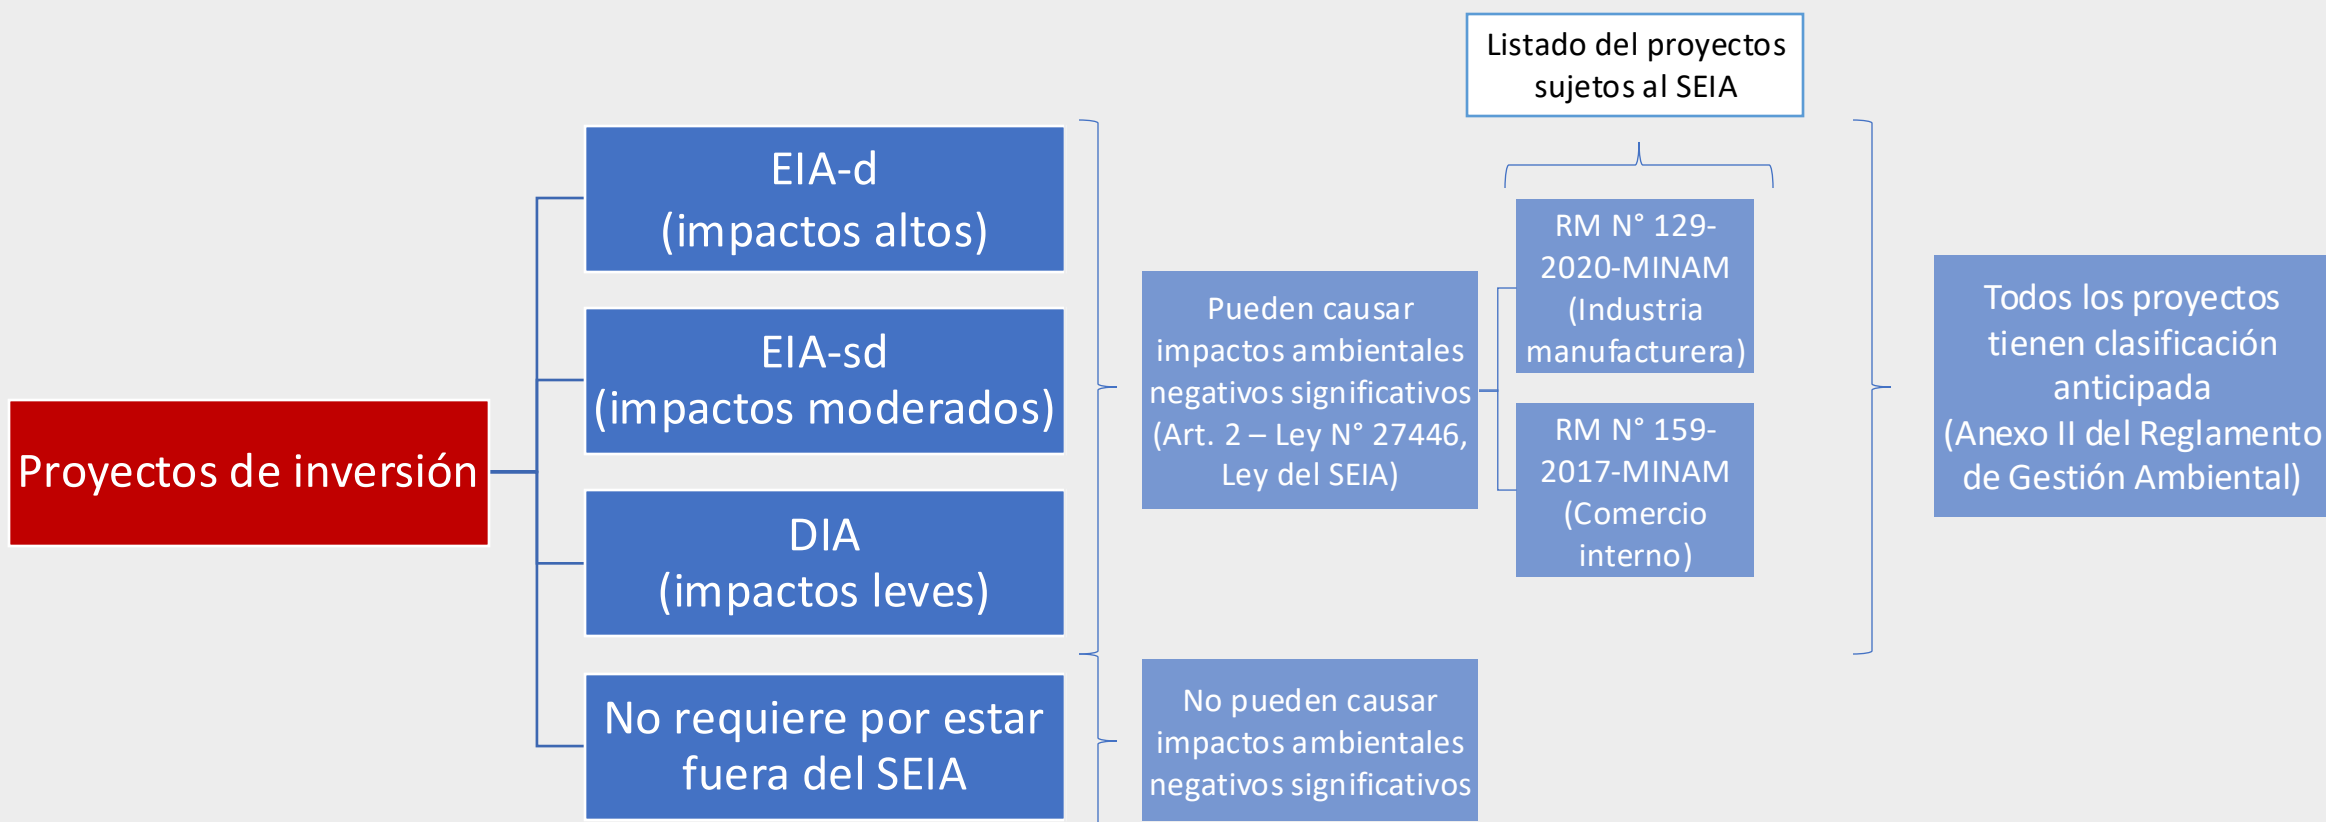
Proyectos de inversión

EIA-d
(impactos altos)

EIA-sd
(impactos moderados)

DIA
(impactos leves)

No requiere por estar fuera del SEIA

Pueden causar impactos ambientales negativos significativos (Art. 2 – Ley N° 27446, Ley del SEIA)

No pueden causar impactos ambientales negativos significativos

Listado del proyectos sujetos al SEIA

RM N° 129-2020-MINAM (Industria manufacturera)

RM N° 159-2017-MINAM (Comercio interno)

Todos los proyectos tienen clasificación anticipada (Anexo II del Reglamento de Gestión Ambiental)